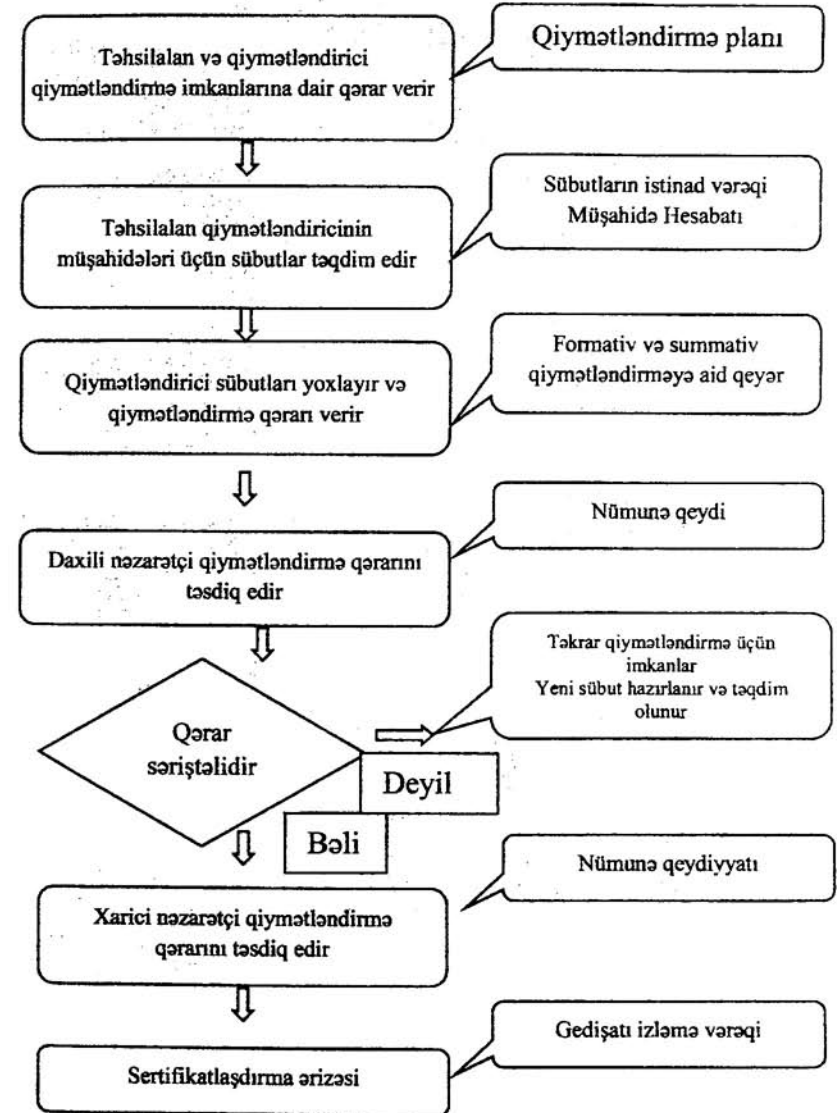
Təhsilalan və qiymətləndirici qiymətləndirmə imkanlarına dair qərar verir

Qiymətləndirmə planı

Təhsilalan qiymətləndiricinin müşahidələri üçün sübutlar təqdim edir

Sübutların istinad vərəqi
Müşahidə Hesabatı

Qiymətləndirici sübutları yoxlayır və qiymətləndirmə qərarı verir

Formativ və summativ qiymətləndirməyə aid qeyər

Nümunə qeydi

Daxili nəzarətçi qiymətləndirmə qərarını təsdiq edir

Təkrar qiymətləndirmə üçün imkanlar
Yeni sübut hazırlanır və təqdim olunur

Qərar səriştəlidir

Deyil

Bəli

Nümunə qeydiyyatı

Xarici nəzarətçi qiymətləndirmə qərarını təsdiq edir

Gedişatı izləmə vərəqi

Sertifikatlaşdırma ərizəsi